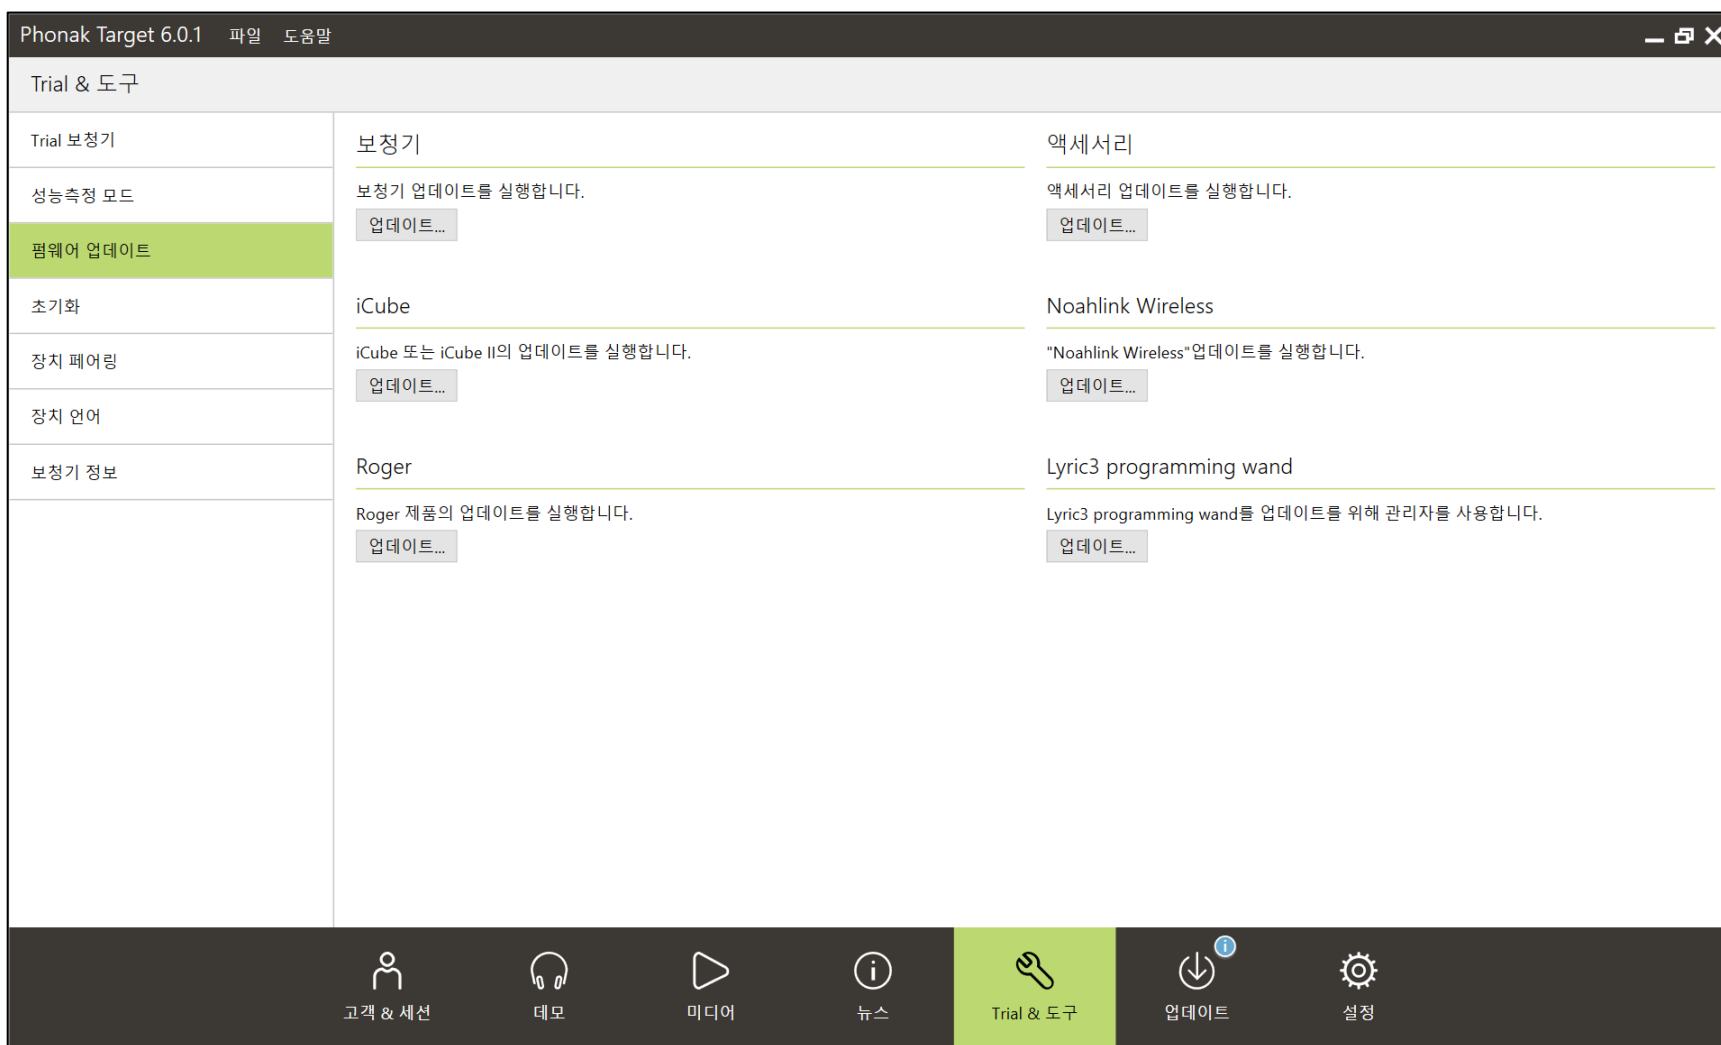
Phonak Target 6.0.1 파일 도움말

Trial & 도구

Trial 보청기
성능측정 모드
펌웨어 업데이트
초기화
장치 페어링
장치 언어
보청기 정보

보청기
보청기 업데이트를 실행합니다.
업데이트...

액세서리
액세서리 업데이트를 실행합니다.
업데이트...

iCube
iCube 또는 iCube II의 업데이트를 실행합니다.
업데이트...

Noahlink Wireless
"Noahlink Wireless"업데이트를 실행합니다.
업데이트...

Roger
Roger 제품의 업데이트를 실행합니다.
업데이트...

Lyric3 programming wand
Lyric3 programming wand를 업데이트를 위해 관리자를 사용합니다.
업데이트...

고객 & 세션
데모
미디어
뉴스
Trial & 도구
업데이트
설정